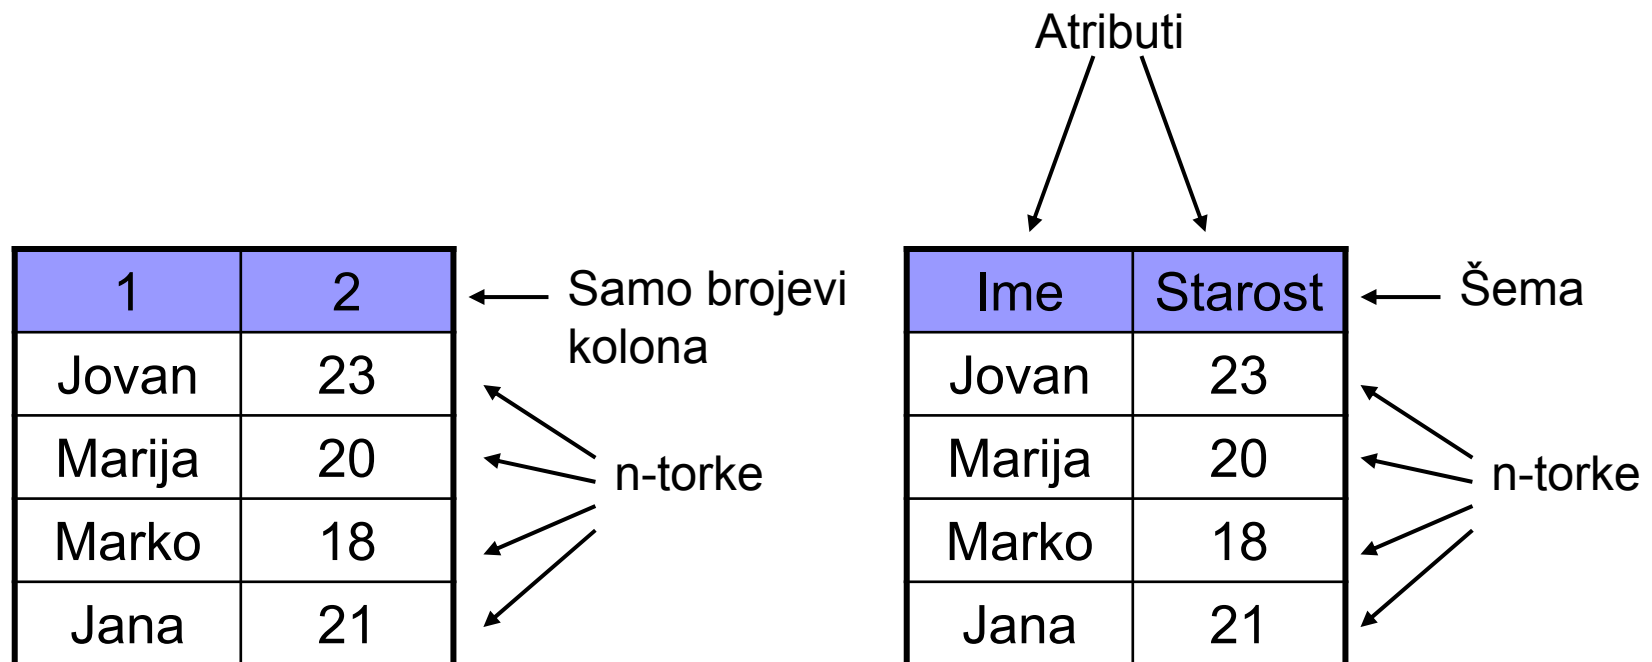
| 1 | 2 |
|---|---|
| Jovan | 23 |
| Marija | 20 |
| Marko | 18 |
| Jana | 21 |

Samo brojevi kolona

n-torke

Atributi

| Ime | Starost |
|---|---|
| Jovan | 23 |
| Marija | 20 |
| Marko | 18 |
| Jana | 21 |

Šema

n-torke